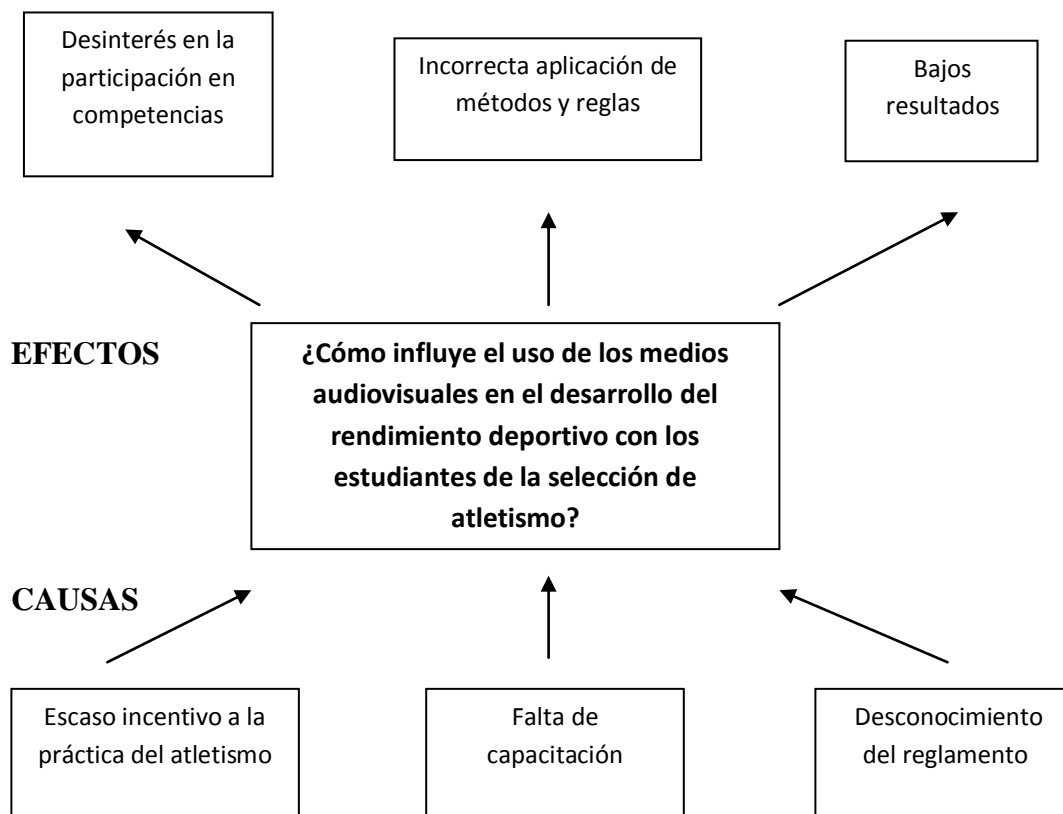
Desinterés en la participación en competencias

Incorrecta aplicación de métodos y reglas

Bajos resultados

EFECTOS

¿Cómo influye el uso de los medios audiovisuales en el desarrollo del rendimiento deportivo con los estudiantes de la selección de atletismo?

CAUSAS

Escaso incentivo a la práctica del atletismo

Falta de capacitación

Desconocimiento del reglamento